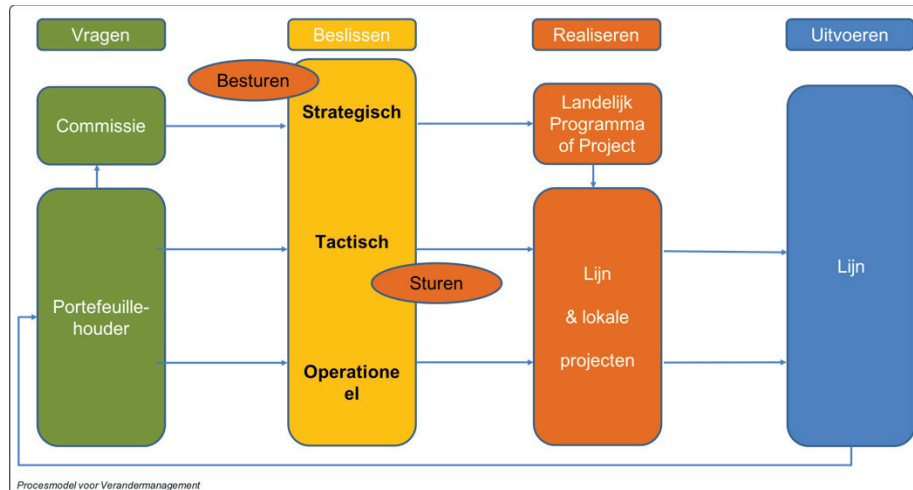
Vragen

Beslissen

Realiseren

Uitvoeren

Besturen

Commissie

Strategisch

Landelijk Programma of Project

Tactisch

Sturen

Portefeuille-houder

Lijn

& lokale

projecten

Lijn

Operationeel

Procesmodel voor Verandermanagement